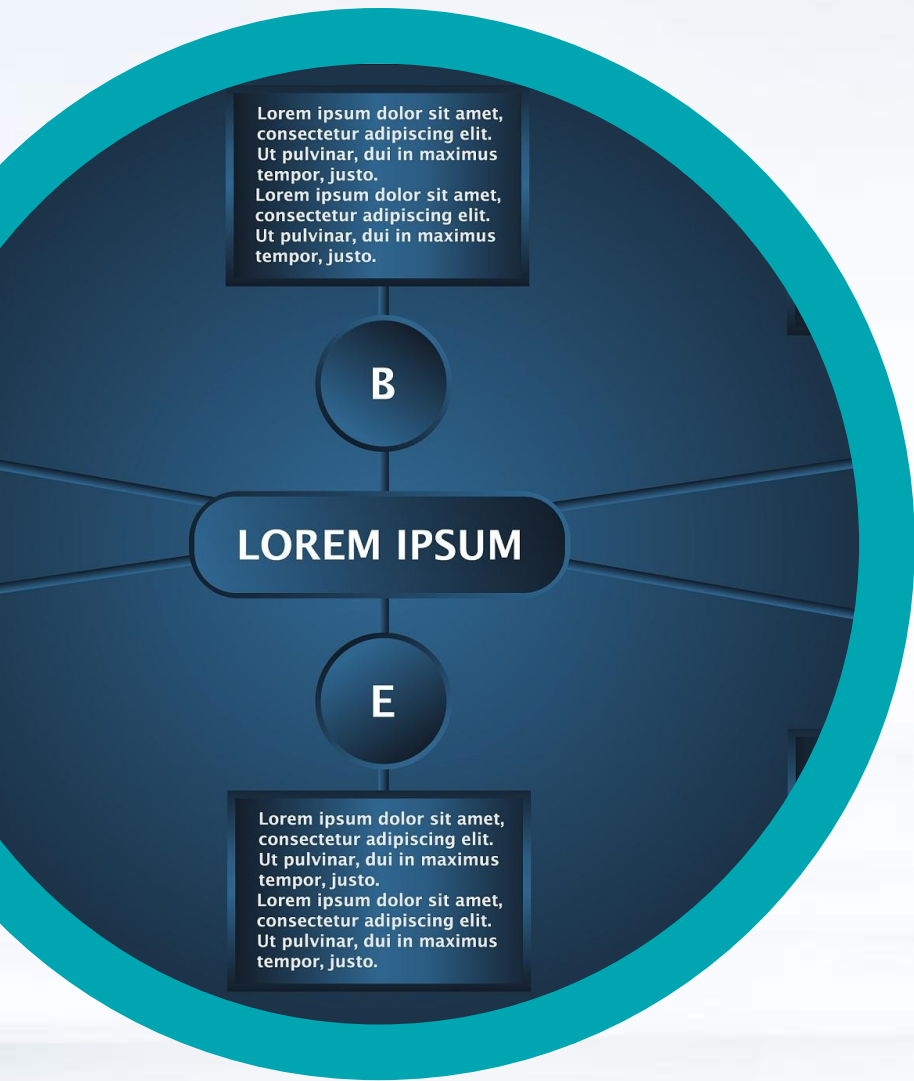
Lorem ipsum dolor sit amet, consectetur adipiscing elit. Ut pulvinar, dui in maximus tempor, justo.
Lorem ipsum dolor sit amet, consectetur adipiscing elit. Ut pulvinar, dui in maximus tempor, justo.

B

LOREM IPSUM

E

Lorem ipsum dolor sit amet, consectetur adipiscing elit. Ut pulvinar, dui in maximus tempor, justo.
Lorem ipsum dolor sit amet, consectetur adipiscing elit. Ut pulvinar, dui in maximus tempor, justo.